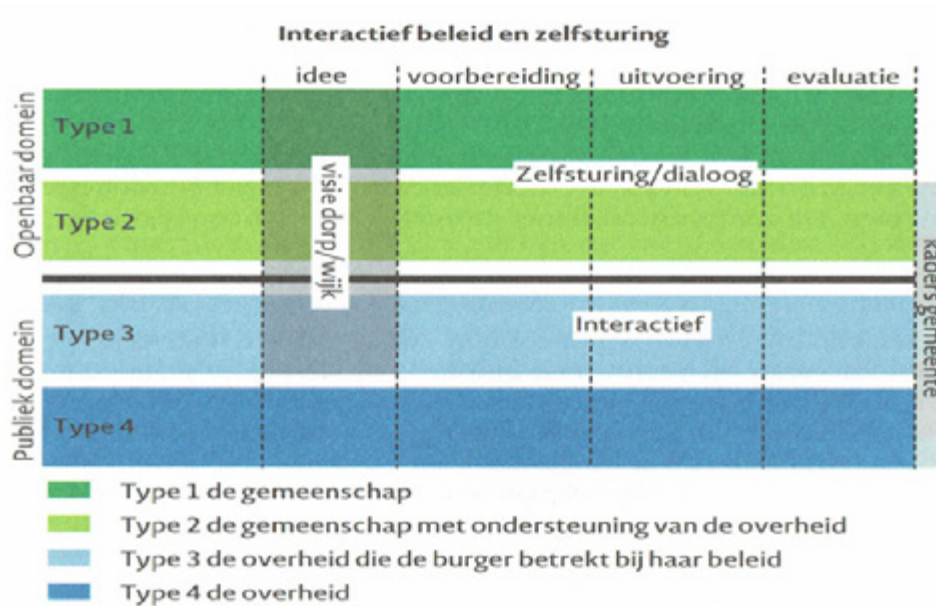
Interactief beleid en zelfsturing

idee | voorbereiding | uitvoering | evaluatie

Openbaar domein

Type 1

Type 2

Zelfsturing/dialoog

visie dorp/wijk

Publiek domein

Type 3

Interactief

Type 4

kaders gemeente

Type 1 de gemeenschap

Type 2 de gemeenschap met ondersteuning van de overheid

Type 3 de overheid die de burger betrekt bij haar beleid

Type 4 de overheid